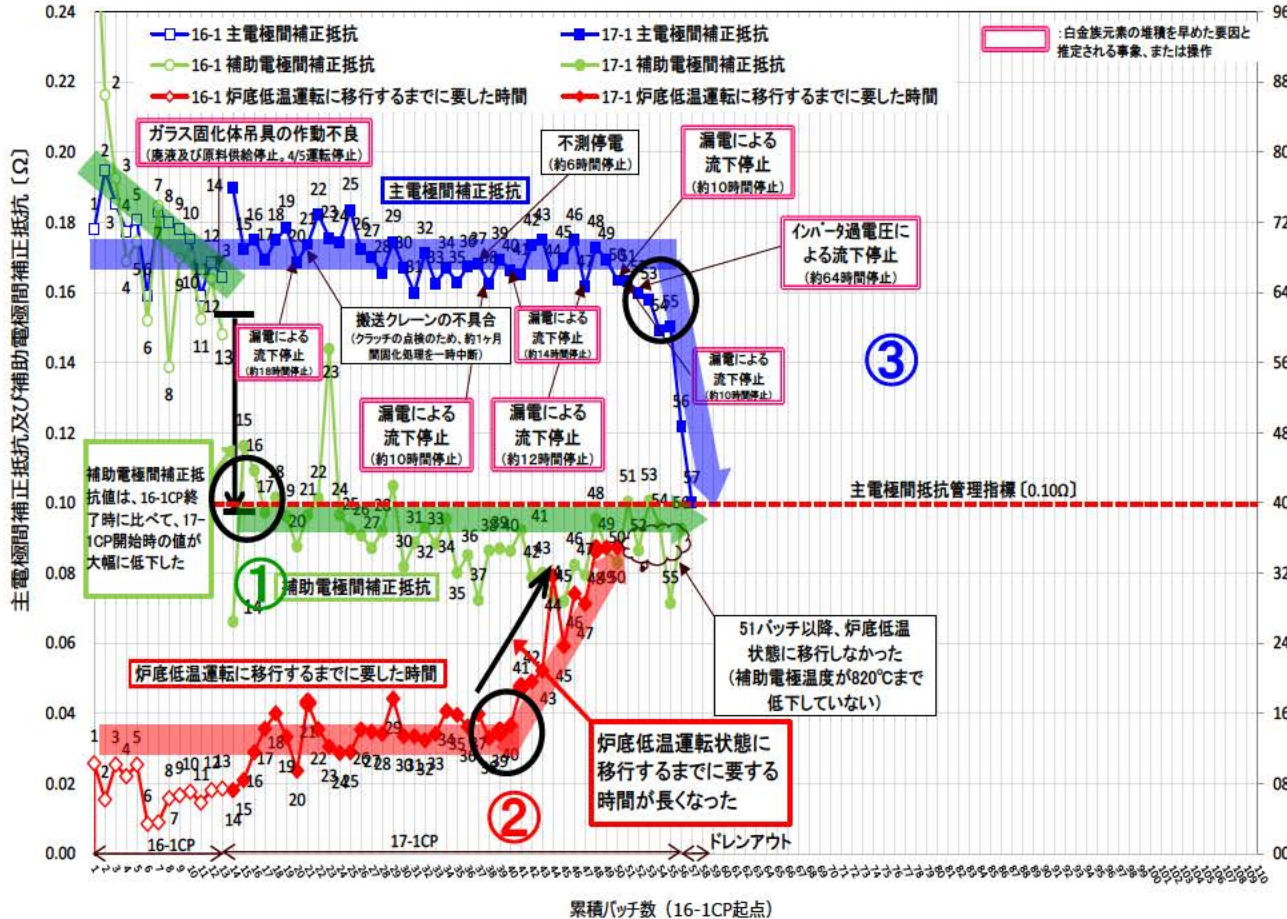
16-1 主電極間補正抵抗
17-1 主電極間補正抵抗
16-1 補助電極間補正抵抗
17-1 補助電極間補正抵抗
16-1 炉底低温運転に移行するまでに要した時間
17-1 炉底低温運転に移行するまでに要した時間

:白金族元素の堆積を早めた要因と推定される事象、または操作

ガラス固化体吊具の作動不良
(廃液及び原料供給停止、4/5運転停止)

不測停電
(約6時間停止)

漏電による流下停止
(約10時間停止)

主電極間補正抵抗

インバータ過電圧による流下停止
(約64時間停止)

搬送クレーンの不具合
(クラッチの点検のため、約1ヶ月間固化処理を一時中断)

漏電による流下停止
(約18時間停止)

漏電による流下停止
(約14時間停止)

漏電による流下停止
(約10時間停止)

漏電による流下停止
(約10時間停止)

漏電による流下停止
(約12時間停止)

③

補助電極間補正抵抗値は、16-1CP終了時に比べて、17-1CP開始時の値が大幅に低下した

主電極間抵抗管理指標〔0.10Ω〕

①

補助電極間補正抵抗

51バッチ以降、炉底低温状態に移行しなかった
(補助電極温度が820℃まで低下していない)

炉底低温運転に移行するまでに要した時間

炉底低温運転状態に移行するまでに要する時間が長くなった

②

16-1CP
17-1CP
ドレンアウト

主電極間補正抵抗及び補助電極間補正抵抗〔Ω〕

累積バッチ数 (16-1CP起点)

0.24
0.22
0.20
0.18
0.16
0.14
0.12
0.10
0.08
0.06
0.04
0.02
0.00

96
88
80
72
64
56
48
40
32
24
16
08
00